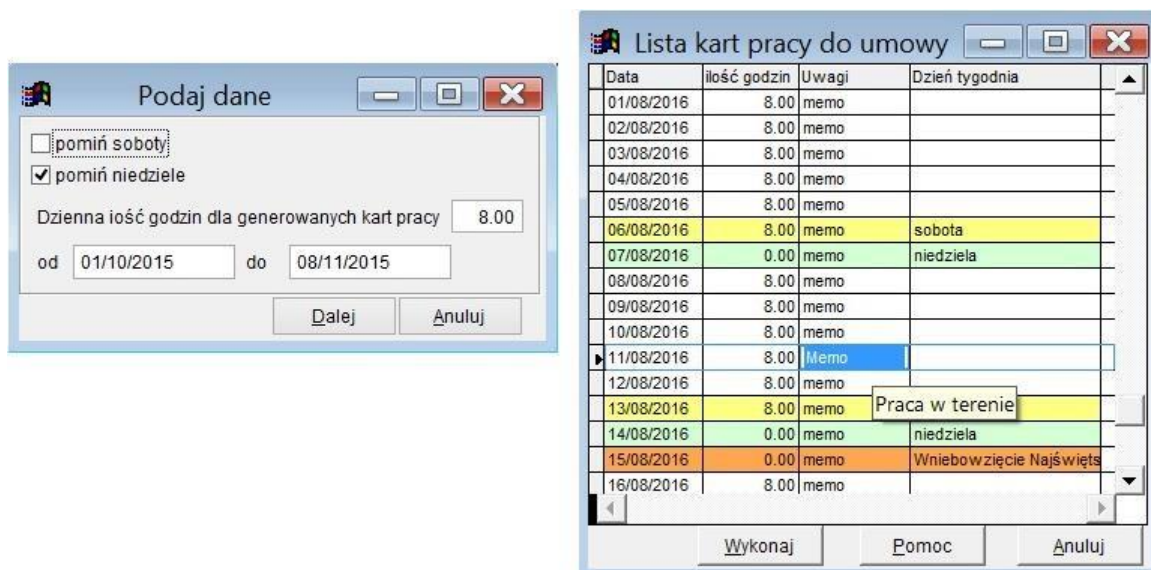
Podaj dane

pomiń soboty
pomiń niedziele

Dzienna iość godzin dla generowanych kart pracy 8.00

od 01/10/2015 do 08/11/2015

Dalej Anuluj

Lista kart pracy do umowy

| Data | ilość godzin | Uwagi | Dzień tygodnia |
|---|---|---|---|
| 01/08/2016 | 8.00 | memo | |
| 02/08/2016 | 8.00 | memo | |
| 03/08/2016 | 8.00 | memo | |
| 04/08/2016 | 8.00 | memo | |
| 05/08/2016 | 8.00 | memo | |
| 06/08/2016 | 8.00 | memo | sobota |
| 07/08/2016 | 0.00 | memo | niedziela |
| 08/08/2016 | 8.00 | memo | |
| 09/08/2016 | 8.00 | memo | |
| 10/08/2016 | 8.00 | memo | |
| 11/08/2016 | 8.00 | Memo | |
| 12/08/2016 | 8.00 | memo | |
| 13/08/2016 | 8.00 | memo | |
| 14/08/2016 | 0.00 | memo | niedziela |
| 15/08/2016 | 0.00 | memo | Wniebowzięcie Najświęts |
| 16/08/2016 | 8.00 | memo | |

Praca w terenie

Wykonaj Pomoc Anuluj